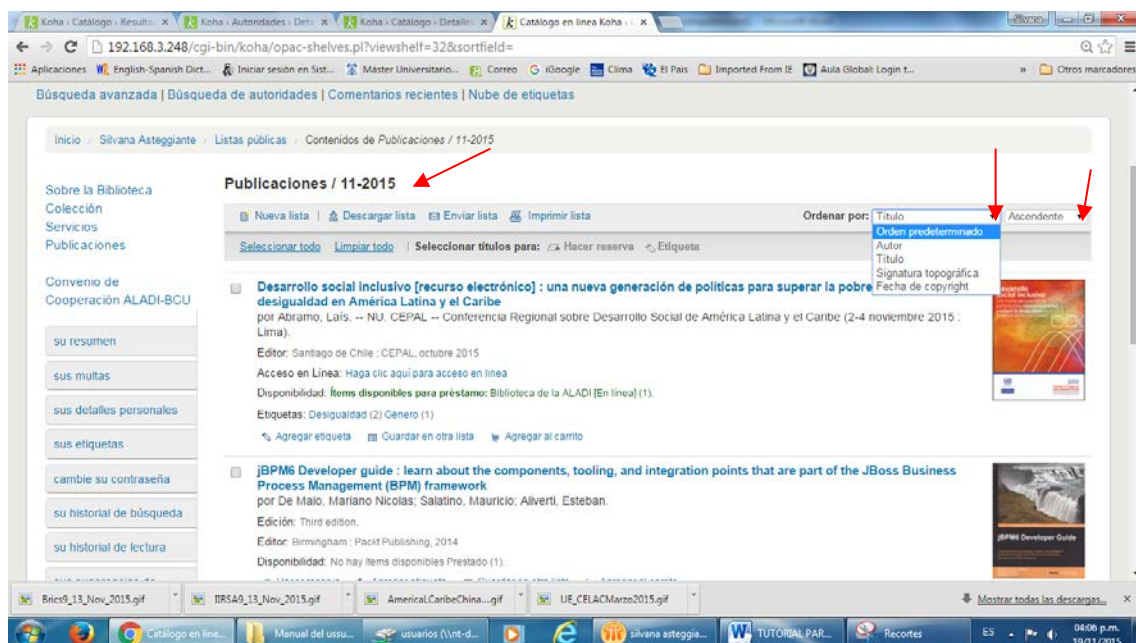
Koha › Catálogo › Resulta ×
Koha › Autoridades › Deta ×
Koha › Catálogo › Detalles ×
Catálogo en línea Koha › ×

Silvana

192.168.3.248/cgi-bin/koha/opac-shelves.pl?viewshelf=32&sortfield=

Aplicaciones
English-Spanish Dict...
Iniciar sesión en Sist...
Máster Universitario...
Correo
iGoogle
Clima
El País
Imported From IE
Aula Global: Login t...
Otros marcadores

Búsqueda avanzada | Búsqueda de autoridades | Comentarios recientes | Nube de etiquetas

Inicio › Silvana Asteggiante › Listas públicas › Contenidos de Publicaciones / 11-2015

Sobre la Biblioteca
Colección
Servicios
Publicaciones

Convenio de Cooperación ALADI-BCU

su resumen
sus multas
sus detalles personales
sus etiquetas
cambie su contraseña
su historial de búsqueda
su historial de lectura

Publicaciones / 11-2015

Nueva lista | Descargar lista | Enviar lista | Imprimir lista

Ordenar por: Título
Ascendente
Orden predeterminado
Autor
Título
Signatura topográfica
Fecha de copyright

Seleccionar todo Limpiar todo | Seleccionar títulos para: Hacer reserva Etiqueta

Desarrollo social inclusivo [recurso electrónico] : una nueva generación de políticas para superar la pobre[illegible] desigualdad en América Latina y el Caribe
por Abramo, Laís. -- NU. CEPAL -- Conferencia Regional sobre Desarrollo Social de América Latina y el Caribe (2-4 noviembre 2015 : Lima).
Editor: Santiago de Chile : CEPAL, octubre 2015
Acceso en Línea: Haga clic aquí para acceso en línea
Disponibilidad: Ítems disponibles para préstamo: Biblioteca de la ALADI [En línea] (1).
Etiquetas: Desigualdad (2) Género (1)
Agregar etiqueta Guardar en otra lista Agregar al carrito

jBPM6 Developer guide : learn about the components, tooling, and integration points that are part of the JBoss Business Process Management (BPM) framework
por De Maio, Mariano Nicolas; Salatino, Mauricio; Aliverti, Esteban.
Edición: Third edition.
Editor: Birmingham : Packt Publishing, 2014
Disponibilidad: No hay ítems disponibles Prestado (1).

jBPM6 Developer Guide

Brics9_13_Nov_2015.gif
IIRSA9_13_Nov_2015.gif
AmericaLCaribeChina....gif
UE_CELACMarzo2015.gif
Mostrar todas las descargas...

Catálogo en líne...
Manual del usu...
usuarios (\\nt-d...
silvana asteggia...
TUTORIAL PAR...
Recortes
ES
04:06 p.m.
19/11/2015